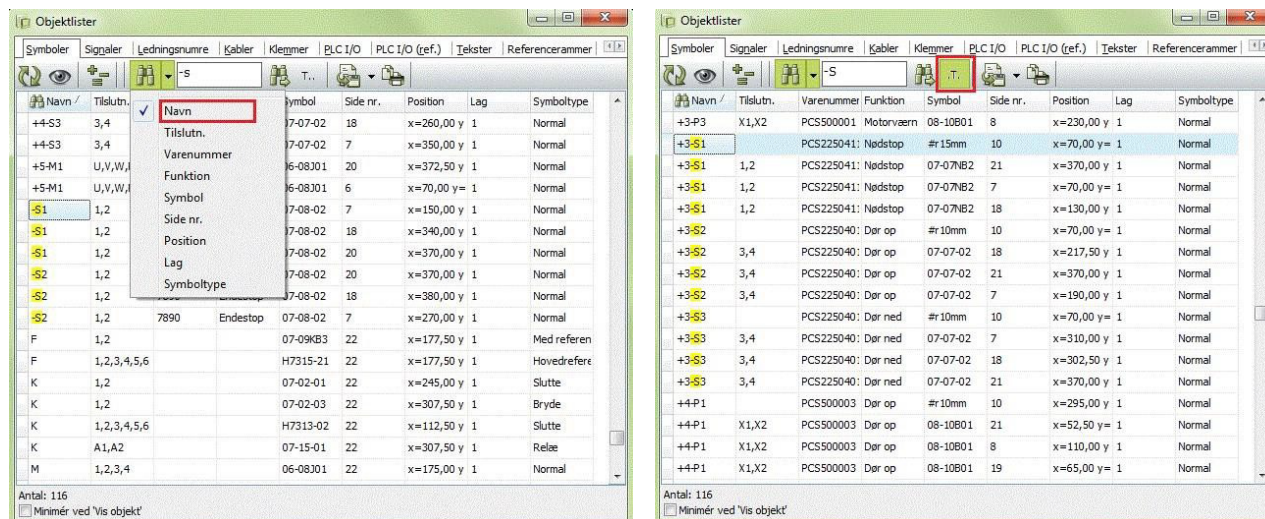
Objektlister

Symboler | Signaler | Ledningsnumre | Kabler | Klemmer | PLC I/O | PLC I/O (ref.) | Tekster | Referencerammer

-S

T..

| Navn | Tilslutn. | | | Symbol | Side nr. | Position | Lag | Symboltype |
|---|---|---|---|---|---|---|---|---|
| +4-S3 | 3,4 | | | 07-07-02 | 18 | x=260,00 y | 1 | Normal |
| +4-S3 | 3,4 | | | 07-07-02 | 7 | x=350,00 y | 1 | Normal |
| +5-M1 | U,V,W,I | | | 06-08J01 | 20 | x=372,50 y | 1 | Normal |
| +5-M1 | U,V,W,I | | | 06-08J01 | 6 | x=70,00 y= | 1 | Normal |
| -S1 | 1,2 | | | 07-08-02 | 7 | x=150,00 y | 1 | Normal |
| -S1 | 1,2 | | | 07-08-02 | 18 | x=340,00 y | 1 | Normal |
| -S1 | 1,2 | | | 07-08-02 | 20 | x=370,00 y | 1 | Normal |
| -S2 | 1,2 | | | 07-08-02 | 20 | x=370,00 y | 1 | Normal |
| -S2 | 1,2 | 7890 | Endestop | 07-08-02 | 18 | x=380,00 y | 1 | Normal |
| -S2 | 1,2 | 7890 | Endestop | 07-08-02 | 7 | x=270,00 y | 1 | Normal |
| F | 1,2 | | | 07-09KB3 | 22 | x=177,50 y | 1 | Med referen |
| F | 1,2,3,4,5,6 | | | H7315-21 | 22 | x=177,50 y | 1 | Hovedrefere |
| K | 1,2 | | | 07-02-01 | 22 | x=245,00 y | 1 | Slutte |
| K | 1,2 | | | 07-02-03 | 22 | x=307,50 y | 1 | Bryde |
| K | 1,2,3,4,5,6 | | | H7313-02 | 22 | x=112,50 y | 1 | Slutte |
| K | A1,A2 | | | 07-15-01 | 22 | x=307,50 y | 1 | Relæ |
| M | 1,2,3,4 | | | 06-08J01 | 22 | x=175,00 y | 1 | Normal |

✓ Navn
Tilslutn.
Varenummer
Funktion
Symbol
Side nr.
Position
Lag
Symboltype

Antal: 116
Minimér ved 'Vis objekt'

Objektlister

Symboler | Signaler | Ledningsnumre | Kabler | Klemmer | PLC I/O | PLC I/O (ref.) | Tekster | Referencerammer

-S

.T.

| Navn | Tilslutn. | Varenummer | Funktion | Symbol | Side nr. | Position | Lag | Symboltype |
|---|---|---|---|---|---|---|---|---|
| +3-P3 | X1,X2 | PCS500001 | Motorværn | 08-10B01 | 8 | x=230,00 y | 1 | Normal |
| +3-S1 | | PCS225041: | Nødstop | #r15mm | 10 | x=70,00 y= | 1 | Normal |
| +3-S1 | 1,2 | PCS225041: | Nødstop | 07-07NB2 | 21 | x=370,00 y | 1 | Normal |
| +3-S1 | 1,2 | PCS225041: | Nødstop | 07-07NB2 | 7 | x=70,00 y= | 1 | Normal |
| +3-S1 | 1,2 | PCS225041: | Nødstop | 07-07NB2 | 18 | x=130,00 y | 1 | Normal |
| +3-S2 | | PCS225040: | Dør op | #r10mm | 10 | x=70,00 y= | 1 | Normal |
| +3-S2 | 3,4 | PCS225040: | Dør op | 07-07-02 | 18 | x=217,50 y | 1 | Normal |
| +3-S2 | 3,4 | PCS225040: | Dør op | 07-07-02 | 21 | x=370,00 y | 1 | Normal |
| +3-S2 | 3,4 | PCS225040: | Dør op | 07-07-02 | 7 | x=190,00 y | 1 | Normal |
| +3-S3 | | PCS225040: | Dør ned | #r10mm | 10 | x=70,00 y= | 1 | Normal |
| +3-S3 | 3,4 | PCS225040: | Dør ned | 07-07-02 | 7 | x=310,00 y | 1 | Normal |
| +3-S3 | 3,4 | PCS225040: | Dør ned | 07-07-02 | 18 | x=302,50 y | 1 | Normal |
| +3-S3 | 3,4 | PCS225040: | Dør ned | 07-07-02 | 21 | x=370,00 y | 1 | Normal |
| +4-P1 | | PCS500003 | Dør op | #r10mm | 10 | x=295,00 y | 1 | Normal |
| +4-P1 | X1,X2 | PCS500003 | Dør op | 08-10B01 | 21 | x=52,50 y= | 1 | Normal |
| +4-P1 | X1,X2 | PCS500003 | Dør op | 08-10B01 | 8 | x=110,00 y | 1 | Normal |
| +4-P1 | X1,X2 | PCS500003 | Dør op | 08-10B01 | 19 | x=65,00 y= | 1 | Normal |

Antal: 116
Minimér ved 'Vis objekt'